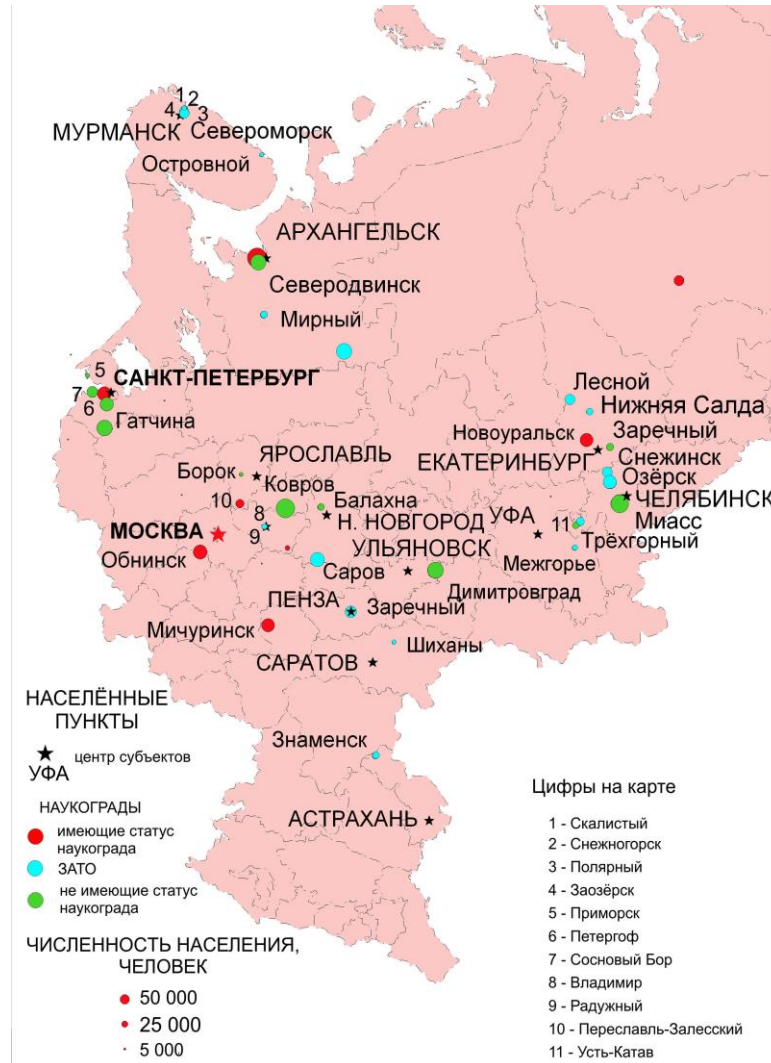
1 2
4 3
МУРМАНСК Североморск
Островной
АРХАНГЕЛЬСК
Северодвинск
Мирный
5
7 САНКТ-ПЕТЕРБУРГ
6
Гатчина
Лесной
Нижняя Салда
Новоуральск
Заречный
ЕКАТЕРИНБУРГ
Снежинск
Озёрск
ЧЕЛЯБИНСК
Миасс
Трёхгорный
ЯРОСЛАВЛЬ
Борок
Ковров
10
8
Балахна
Н. НОВГОРОД
УФА
11
9
МОСКВА
Обнинск
УЛЬЯНОВСК
Межгорье
Саров
Димитровград
ПЕНЗА
Заречный
Мичуринск
Шиханы
САРАТОВ

НАСЕЛЁННЫЕ ПУНКТЫ
УФА центр субъектов

НАУКОГРАДЫ
имеющие статус наукограда
ЗАТО
не имеющие статус наукограда

ЧИСЛЕННОСТЬ НАСЕЛЕНИЯ, ЧЕЛОВЕК
50 000
25 000
5 000

Знаменск
АСТРАХАНЬ

Цифры на карте
1 - Скалистый
2 - Снежногорск
3 - Полярный
4 - Заозёрск
5 - Приморск
6 - Петергоф
7 - Сосновый Бор
8 - Владимир
9 - Радужный
10 - Переславль-Залесский
11 - Усть-Катав